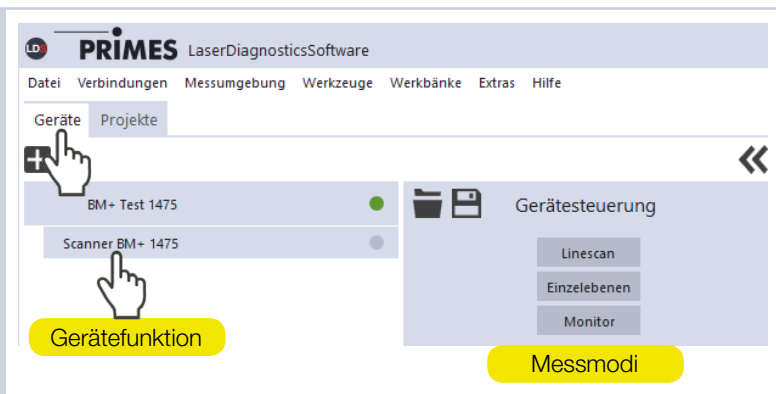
LDS PRIMES LaserDiagnosticsSoftware

Datei Verbindungen Messumgebung Werkzeuge Werkbänke Extras Hilfe

Geräte Projekte

BM+ Test 1475

Scanner BM+ 1475

Gerätesteuerung

Linescan

Einzelebenen

Monitor

Gerätefunktion

Messmodi